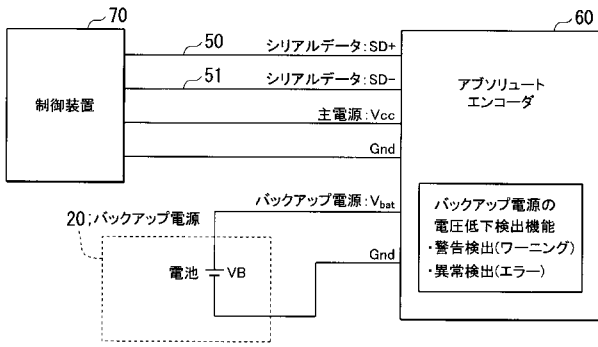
70

60

50

シリアルデータ:SD+

51

シリアルデータ:SD-

制御装置

アブソリュートエンコーダ

主電源:Vcc

Gnd

バックアップ電源:$V_{bat}$

20;バックアップ電源

バックアップ電源の電圧低下検出機能

・警告検出(ワーニング)

・異常検出(エラー)

電池 VB

Gnd